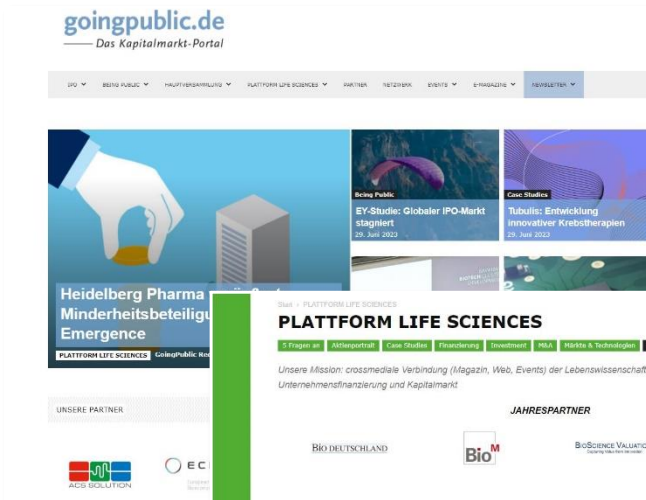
goingpublic.de
Das Kapitalmarkt-Portal

IPO BEING PUBLIC HAUPTVERSAMMLUNG PLATTFORM LIFE SCIENCES PARTNER NETZWERK EVENTS E-MAGAZINE NEWSLETTER

Being Public
EY-Studie: Globaler IPO-Markt stagniert
29. Juni 2023

Case Studies
Tubulis: Entwicklung innovativer Krebstherapien
29. Juni 2023

Heidelberg Pharma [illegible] Minderheitsbeteiligu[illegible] Emergence
PLATTFORM LIFE SCIENCES GoingPublic Re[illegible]

UNSERE PARTNER

ACS SOLUTION

EC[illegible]

Start › PLATTFORM LIFE SCIENCES
PLATTFORM LIFE SCIENCES

5 Fragen an Aktienportrait Case Studies Finanzierung Investment M&A Märkte & Technologien

Unsere Mission: crossmediale Verbindung (Magazin, Web, Events) der Lebenswissenschaft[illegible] Unternehmensfinanzierung und Kapitalmarkt

JAHRESPARTNER

BIO DEUTSCHLAND

BioM

BIOSCIENCE VALUATI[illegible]